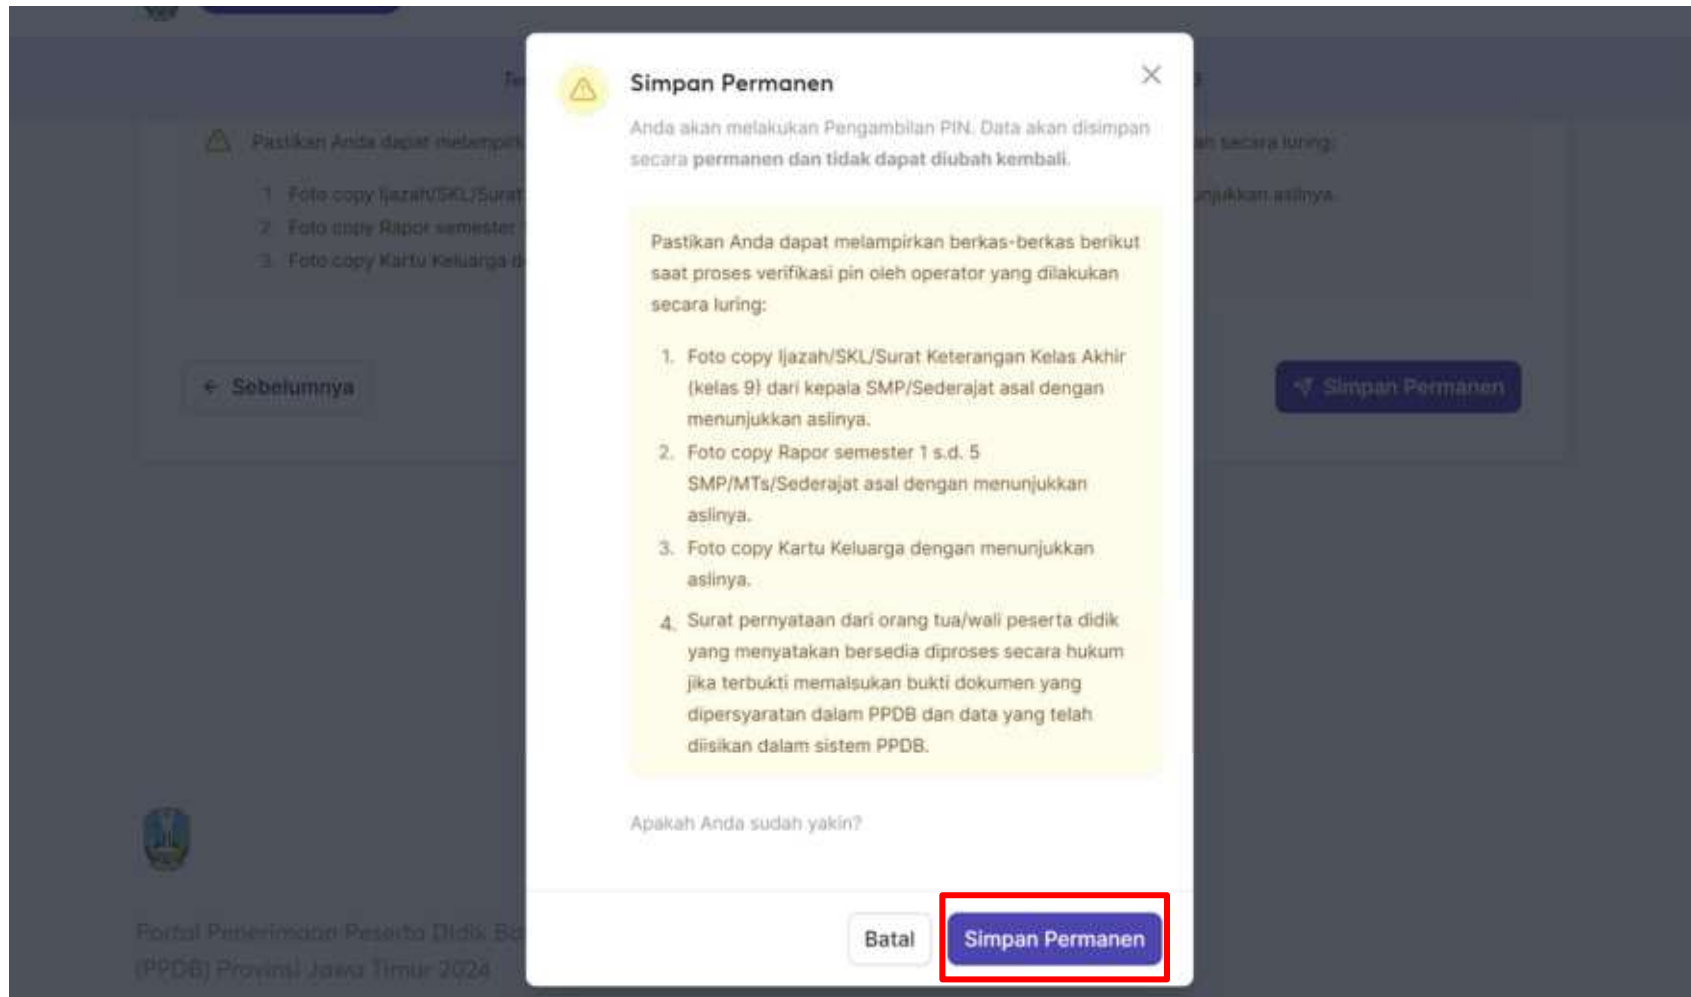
Simpan Permanen

Anda akan melakukan Pengambilan PIN. Data akan disimpan secara **permanen dan tidak dapat diubah kembali**.

Pastikan Anda dapat melampirkan berkas-berkas berikut saat proses verifikasi pin oleh operator yang dilakukan secara luring:

1. Foto copy Ijazah/SKL/Surat Keterangan Kelas Akhir (kelas 9) dari kepala SMP/Sederajat asal dengan menunjukkan aslinya.
2. Foto copy Rapor semester 1 s.d. 5 SMP/MTs/Sederajat asal dengan menunjukkan aslinya.
3. Foto copy Kartu Keluarga dengan menunjukkan aslinya.
4. Surat pernyataan dari orang tua/wali peserta didik yang menyatakan bersedia diproses secara hukum jika terbukti memalsukan bukti dokumen yang dipersyaratan dalam PPDB dan data yang telah diisikan dalam sistem PPDB.

Apakah Anda sudah yakin?

Batal
Simpan Permanen

Pastikan Anda dapat melampir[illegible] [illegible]an secara luring:
1. Foto copy Ijazah/SKL/Surat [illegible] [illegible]unjukkan aslinya.
2. Foto copy Rapor semester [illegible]
3. Foto copy Kartu Keluarga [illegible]

← Sebelumnya
Simpan Permanen

Portal Penerimaan Peserta Didik Ba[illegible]
(PPDB) Provinsi Jawa Timur 2024